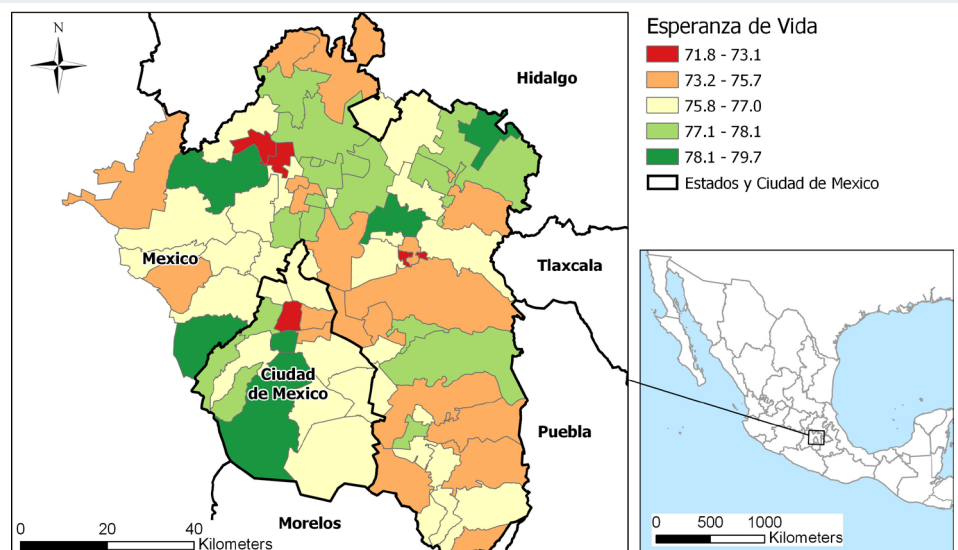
N

Esperanza de Vida
71.8 - 73.1
73.2 - 75.7
75.8 - 77.0
77.1 - 78.1
78.1 - 79.7
Estados y Ciudad de Mexico

Hidalgo
Mexico
Tlaxcala
Ciudad de Mexico
Puebla
Morelos

0 20 40
Kilometers

0 500 1000
Kilometers